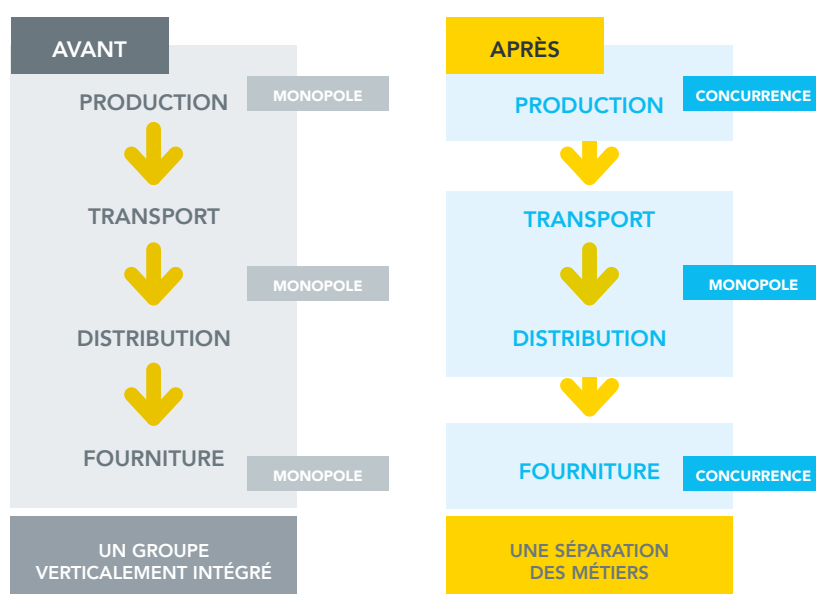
AVANT

PRODUCTION
MONOPOLE

TRANSPORT
MONOPOLE

DISTRIBUTION

FOURNITURE
MONOPOLE

UN GROUPE VERTICALEMENT INTÉGRÉ

APRÈS

PRODUCTION
CONCURRENCE

TRANSPORT
MONOPOLE

DISTRIBUTION

FOURNITURE
CONCURRENCE

UNE SÉPARATION DES MÉTIERS